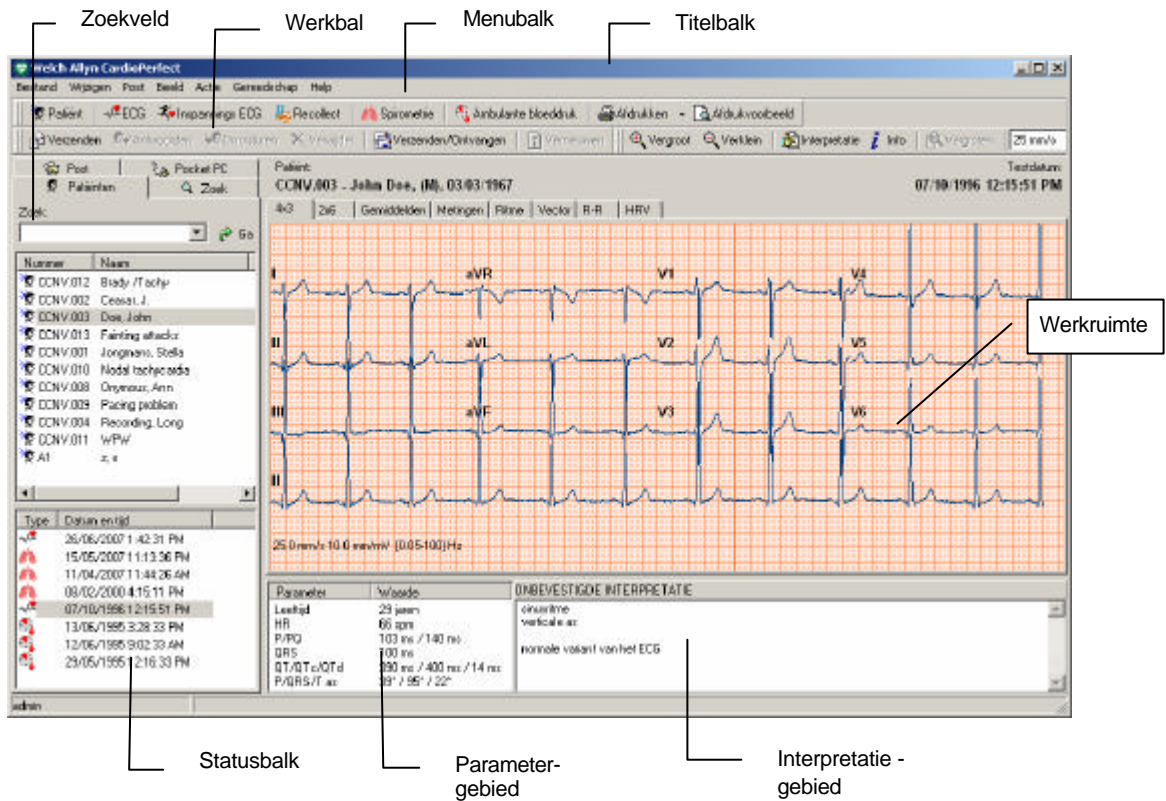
Zoekveld

Werkbal

Menubalk

Titelbalk

Welch Allyn CardioPerfect

Bestand Wijzigen Post Beeld Actie Gereedschap Help

Patiënt ECG Inspannings ECG Recollect Spirometrie Ambulante bloeddruk Afdrukken Afdrukvoorbeeld

Verzenden Antwoorden Doorsturen Verwijder Verzenden/Ontvangen Vernieuwen Vergroot Verklein Interpretatie Info Vergrootm 25 mm/s

Post Pocket PC Patiënten Zoek

Zoek:

Ga

| Nummer | Naam |
|---|---|
| CCNV.012 | Brady /Tachy |
| CCNV.002 | Ceasar, J. |
| CCNV.003 | Doe, John |
| CCNV.013 | Fainting attacks |
| CCNV.001 | Jongmans, Stella |
| CCNV.010 | Nodal tachycardia |
| CCNV.008 | Onymous, Ann |
| CCNV.009 | Pacing problem |
| CCNV.004 | Recording, Long |
| CCNV.011 | WPW |
| A1 | z, z |

| Type | Datum en tijd |
|---|---|
| | 26/06/2007 1:42:31 PM |
| | 15/05/2007 11:13:36 PM |
| | 11/04/2007 11:44:26 AM |
| | 08/02/2000 4:15:11 PM |
| | 07/10/1996 12:15:51 PM |
| | 13/06/1995 3:28:33 PM |
| | 12/06/1995 9:02:33 AM |
| | 29/05/1995 12:16:33 PM |

admin

Patiënt:
CCNV.003 - John Doe, (M), 03/03/1967

Testdatum:
07/10/1996 12:15:51 PM

4x3 2x6 Gemiddelden Metingen Ritme Vector R-R HRV

I aVR V1 V4
II aVL V2 V5
III aVF V3 V6
II

25.0mm/s 10.0 mm/mV [0.05-100] Hz

Werkruimte

| Parameter | Waarde |
|---|---|
| Leeftijd | 29 jaren |
| HR | 66 bpm |
| P/PQ | 103 ms / 140 ms |
| QRS | 100 ms |
| QT/QTc/QTd | 390 ms / 400 ms / 14 ms |
| P/QRS/T as | 39° / 95° / 22° |

ONBEVESTIGDE INTERPRETATIE
sinusritme
verticale as

normale variant van het ECG

Statusbalk

Parameter-gebied

Interpretatie - gebied